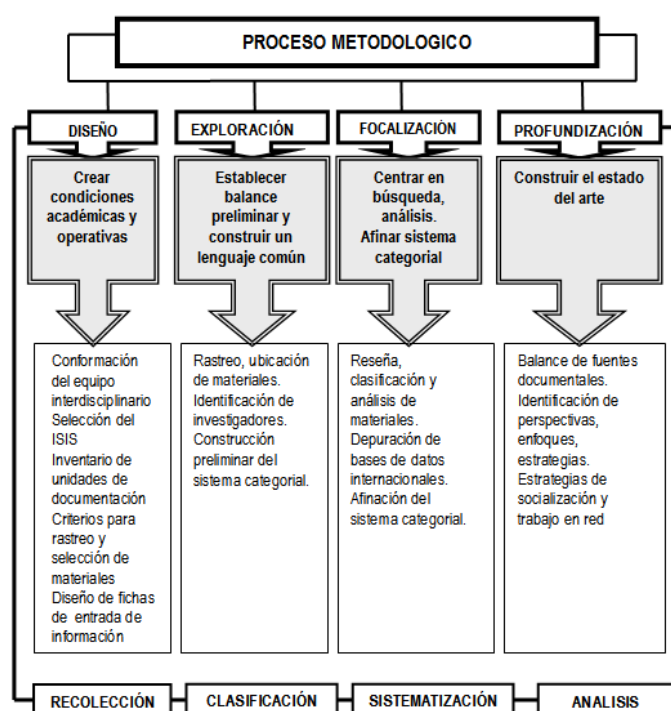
PROCESO METODOLOGICO

DISEÑO

Crear condiciones académicas y operativas

Conformación del equipo interdisciplinario
Selección del ISIS
Inventario de unidades de documentación
Criterios para rastreo y selección de materiales
Diseño de fichas de entrada de información

EXPLORACIÓN

Establecer balance preliminar y construir un lenguaje común

Rastreo, ubicación de materiales.
Identificación de investigadores.
Construcción preliminar del sistema categorial.

FOCALIZACIÓN

Centrar en búsqueda, análisis. Afinar sistema categorial

Reseña, clasificación y análisis de materiales.
Depuración de bases de datos internacionales.
Afinación del sistema categorial.

PROFUNDIZACIÓN

Construir el estado del arte

Balance de fuentes documentales.
Identificación de perspectivas, enfoques, estrategias.
Estrategias de socialización y trabajo en red

RECOLECCIÓN

CLASIFICACIÓN

SISTEMATIZACIÓN

ANALISIS